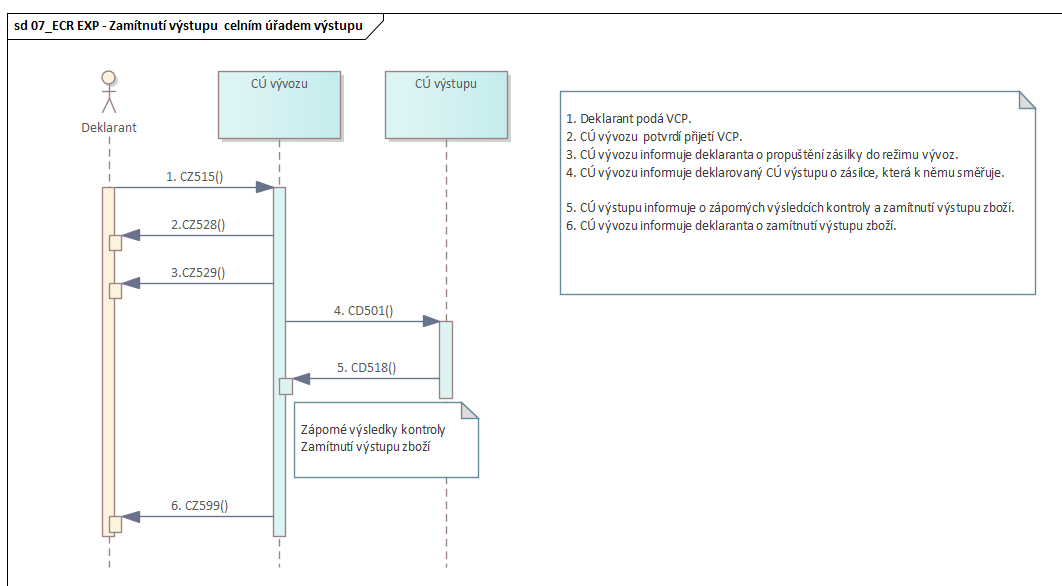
sd 07_ECR EXP - Zamítnutí výstupu celním úřadem výstupu

Deklarant

CÚ vývozu

CÚ výstupu

1. Deklarant podá VCP.
2. CÚ vývozu potvrdí přijetí VCP.
3. CÚ vývozu informuje deklaranta o propuštění zásilky do režimu vývoz.
4. CÚ vývozu informuje deklarovaný CÚ výstupu o zásilce, která k němu směřuje.

5. CÚ výstupu informuje o záporných výsledcích kontroly a zamítnutí výstupu zboží.
6. CÚ vývozu informuje deklaranta o zamítnutí výstupu zboží.

1. CZ515()

2.CZ528()

3.CZ529()

4. CD501()

5. CD518()

Záporné výsledky kontroly
Zamítnutí výstupu zboží

6. CZ599()